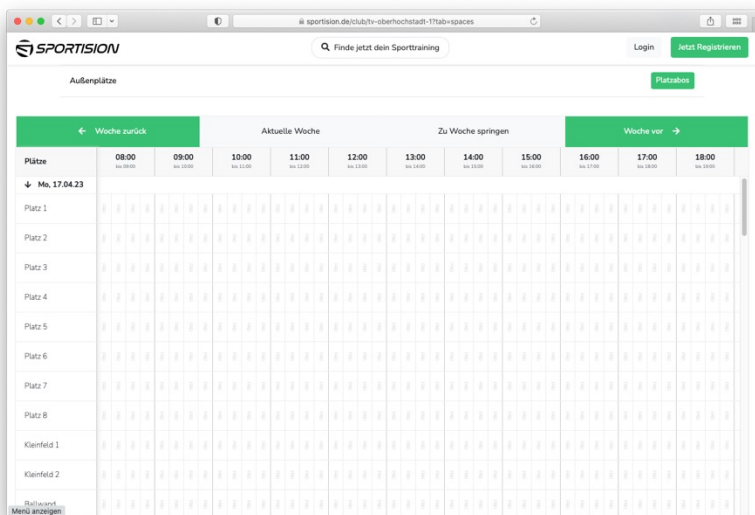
sportision.de/club/tv-oberhochstadt-1?tab=spaces

SPORTISION

Finde jetzt dein Sporttraining

Login

Jetzt Registrieren

Außenplätze

Platzabos

← Woche zurück

Aktuelle Woche

Zu Woche springen

Woche vor →

| Plätze | 08:00 bis 09:00 | 09:00 bis 10:00 | 10:00 bis 11:00 | 11:00 bis 12:00 | 12:00 bis 13:00 | 13:00 bis 14:00 | 14:00 bis 15:00 | 15:00 bis 16:00 | 16:00 bis 17:00 | 17:00 bis 18:00 | 18:00 bis 19:00 |
|---|---|---|---|---|---|---|---|---|---|---|---|
| ↓ Mo, 17.04.23 | | | | | | | | | | | |
| Platz 1 | | | | | | | | | | | |
| Platz 2 | | | | | | | | | | | |
| Platz 3 | | | | | | | | | | | |
| Platz 4 | | | | | | | | | | | |
| Platz 5 | | | | | | | | | | | |
| Platz 6 | | | | | | | | | | | |
| Platz 7 | | | | | | | | | | | |
| Platz 8 | | | | | | | | | | | |
| Kleinfeld 1 | | | | | | | | | | | |
| Kleinfeld 2 | | | | | | | | | | | |
| Ballwand | | | | | | | | | | | |

Menü anzeigen